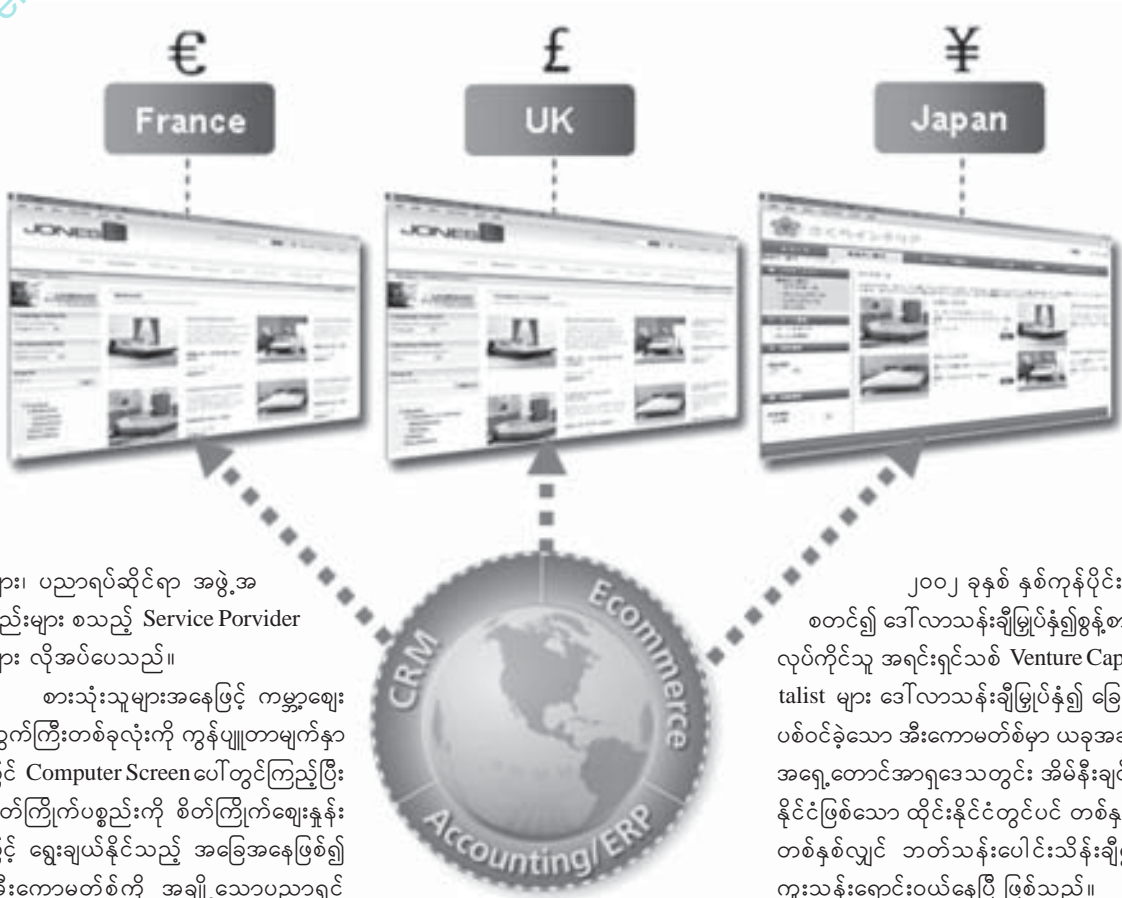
€
France

£
UK

¥
Japan

CRM
Ecommerce
Accounting/ERP

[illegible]ား၊ ပညာရပ်ဆိုင်ရာ အဖွဲ့အ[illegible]ည်းများ စသည့် Service Porvider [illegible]ား လိုအပ်ပေသည်။

စားသုံးသူများအနေဖြင့် ကမ္ဘာ့ဈေး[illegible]ွက်ကြီးတစ်ခုလုံးကို ကွန်ပျူတာမျက်နှာ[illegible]င့် Computer Screen ပေါ်တွင်ကြည့်ပြီး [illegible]တ်ကြိုက်ပစ္စည်းကို စိတ်ကြိုက်ဈေးနှုန်း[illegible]င့် ရွေးချယ်နိုင်သည့် အခြေအနေဖြစ်၍ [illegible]ီးကောမတ်စ်ကို အချို့သောပညာရှင်

၂၀၀၂ ခုနှစ် နှစ်ကုန်ပိုင်း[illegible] စတင်၍ ဒေါ်လာသန်းချီမြုပ်နှံ၍စွန့်စာ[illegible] လုပ်ကိုင်သူ အရင်းရှင်သစ် Venture Cap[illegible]talist များ ဒေါ်လာသန်းချီမြုပ်နှံ၍ ခြေ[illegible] ပစ်ဝင်ခဲ့သော အီးကောမတ်စ်မှာ ယခုအခ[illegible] အရှေ့တောင်အာရှဒေသတွင်း အိမ်နီးချင်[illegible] နိုင်ငံဖြစ်သော ထိုင်းနိုင်ငံတွင်ပင် တစ်နှ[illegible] တစ်နှစ်လျှင် ဘတ်သန်းပေါင်းသိန်းချီ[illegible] ကူးသန်းရောင်းဝယ်နေပြီ ဖြစ်သည်။